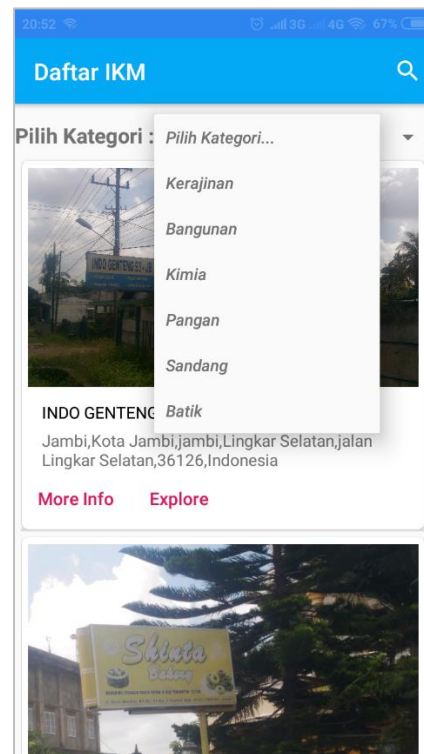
20:52 3G 4G 67%

Daftar IKM

Pilih Kategori :

Pilih Kategori...
Kerajinan
Bangunan
Kimia
Pangan
Sandang
Batik

INDO GENTENG

INDO GENTENG

Jambi,Kota Jambi,jambi,Lingkar Selatan,jalan Lingkar Selatan,36126,Indonesia

More Info Explore

Shinta Bakery